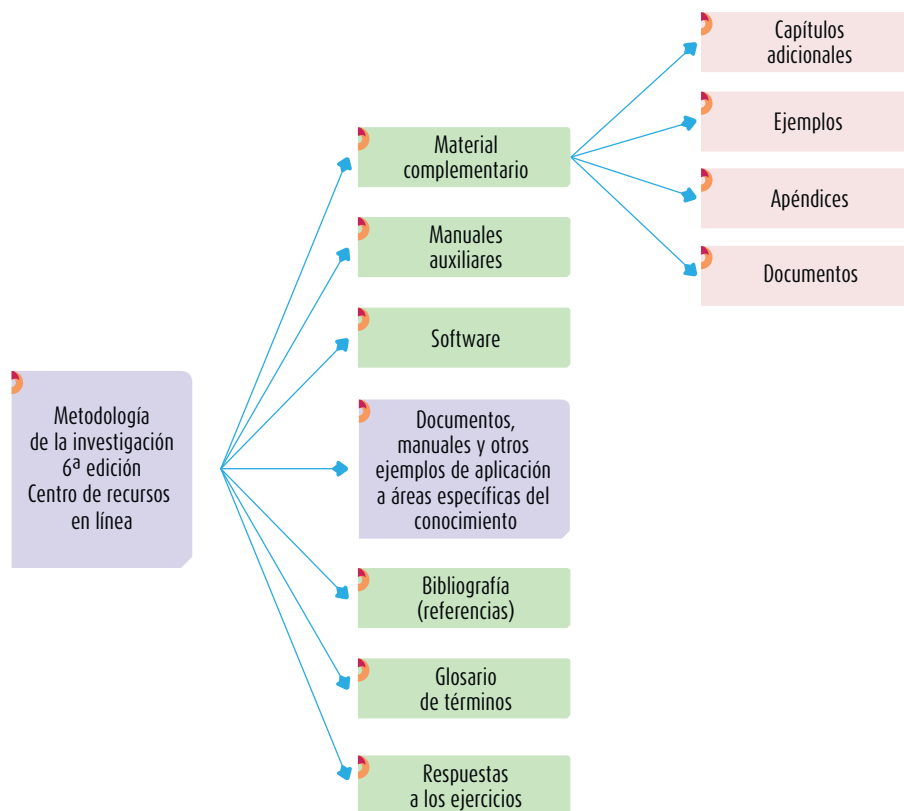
Metodología de la investigación 6ª edición Centro de recursos en línea

Material complementario

Manuales auxiliares

Software

Documentos, manuales y otros ejemplos de aplicación a áreas específicas del conocimiento

Bibliografía (referencias)

Glosario de términos

Respuestas a los ejercicios

Capítulos adicionales

Ejemplos

Apéndices

Documentos